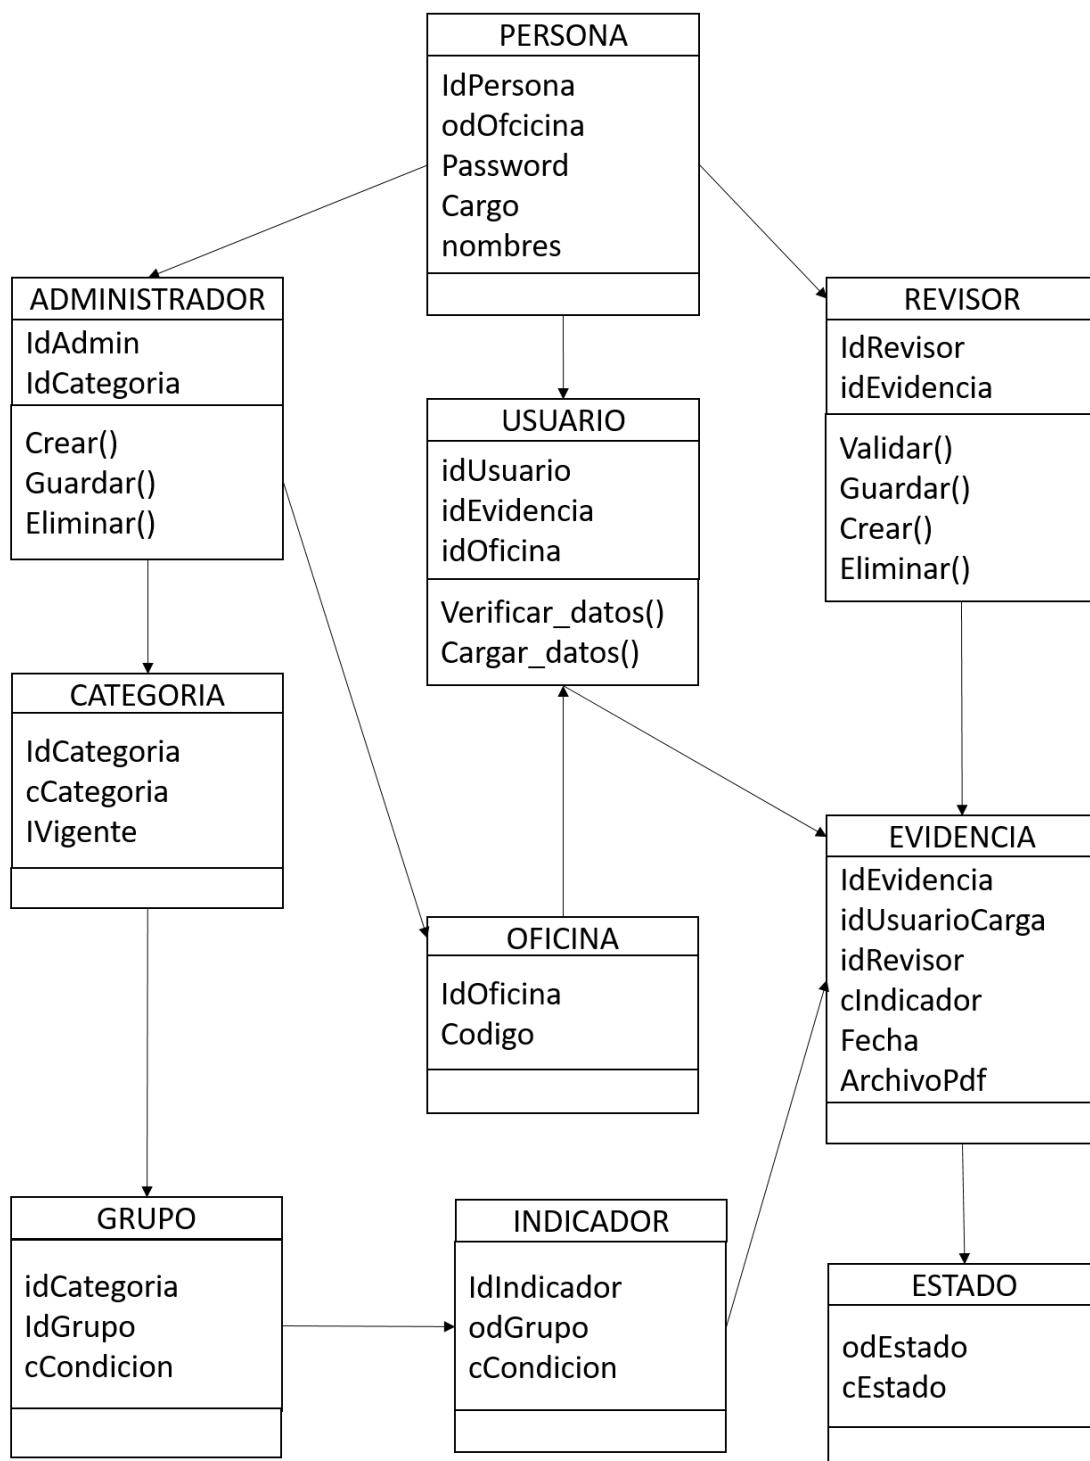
PERSONA
IdPersona
odOfcicina
Password
Cargo
nombres

ADMINISTRADOR
IdAdmin
IdCategoria
Crear()
Guardar()
Eliminar()

USUARIO
idUsuario
idEvidencia
idOficina
Verificar_datos()
Cargar_datos()

REVISOR
IdRevisor
idEvidencia
Validar()
Guardar()
Crear()
Eliminar()

CATEGORIA
IdCategoria
cCategoria
IVigente

EVIDENCIA
IdEvidencia
idUsuarioCarga
idRevisor
cIndicador
Fecha
ArchivoPdf

OFICINA
IdOficina
Codigo

GRUPO
idCategoria
IdGrupo
cCondicion

INDICADOR
IdIndicador
odGrupo
cCondicion

ESTADO
odEstado
cEstado